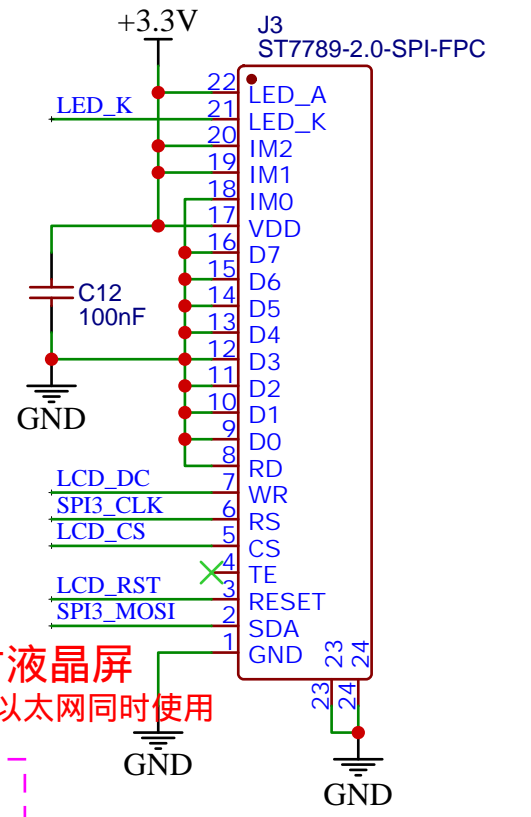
+3.3V

J3
ST7789-2.0-SPI-FPC

LED_K

C12
100nF

GND

22 LED_A
21 LED_K
20 IM2
19 IM1
18 IM0
17 VDD
16 D7
15 D6
14 D5
13 D4
12 D3
11 D2
10 D1
9 D0
8 RD
7 WR
6 RS
5 CS
4 TE
3 RESET
2 SDA
1 GND
23
24

LCD_DC
SPI3_CLK
LCD_CS
LCD_RST
SPI3_MOSI

液晶屏
以太网同时使用

23
24

GND

GND